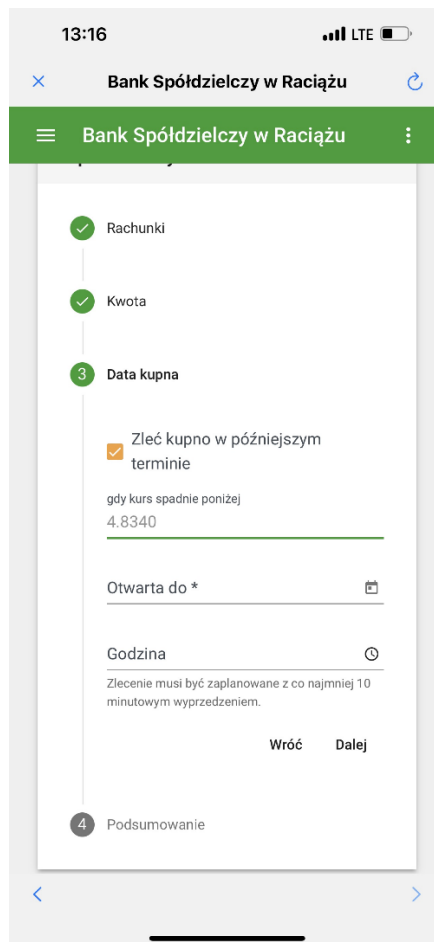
13:16

LTE

×

Bank Spółdzielczy w Raciążu

Bank Spółdzielczy w Raciążu

Rachunki

Kwota

3 Data kupna

Zleć kupno w późniejszym terminie

gdy kurs spadnie poniżej

4.8340

Otwarta do *

Godzina

Zlecenie musi być zaplanowane z co najmniej 10 minutowym wyprzedzeniem.

Wróć

Dalej

4 Podsumowanie